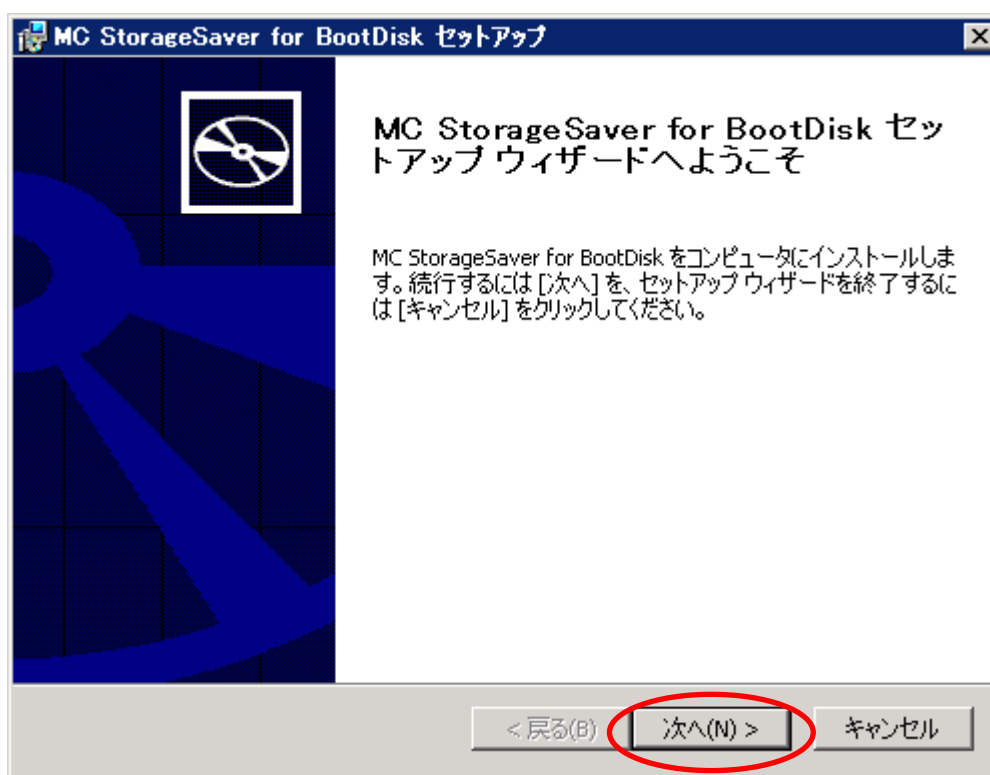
MC StorageSaver for BootDisk セットアップ

MC StorageSaver for BootDisk セットアップ ウィザードへようこそ

MC StorageSaver for BootDisk をコンピュータにインストールします。続行するには [次へ] を、セットアップ ウィザードを終了するには [キャンセル] をクリックしてください。

< 戻る(B)

次へ(N) >

キャンセル